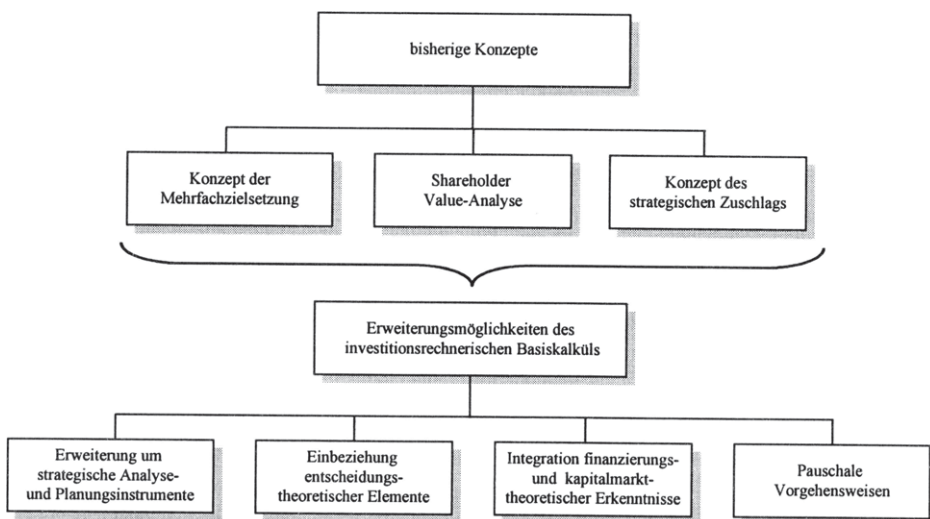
bisherige Konzepte

Konzept der Mehrfachzielsetzung

Shareholder Value-Analyse

Konzept des strategischen Zuschlags

Erweiterungsmöglichkeiten des investitionsrechnerischen Basiskalküls

Erweiterung um strategische Analyse- und Planungsinstrumente

Einbeziehung entscheidungstheoretischer Elemente

Integration finanzierungs- und kapitalmarkttheoretischer Erkenntnisse

Pauschale Vorgehensweisen